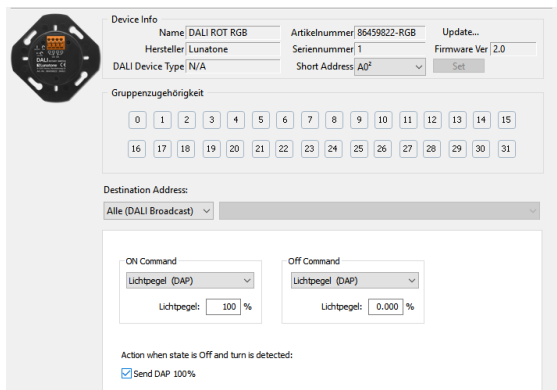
DALI
Lunatone

Device Info

Name DALI ROT RGB
Artikelnummer 86459822-RGB
Update...
Hersteller Lunatone
Seriennummer 1
Firmware Ver 2.0
DALI Device Type N/A
Short Address A0²
Set

Gruppenzugehörigkeit

0 1 2 3 4 5 6 7 8 9 10 11 12 13 14 15
16 17 18 19 20 21 22 23 24 25 26 27 28 29 30 31

Destination Address:
Alle (DALI Broadcast)

ON Command
Lichtpegel (DAP)
Lichtpegel: 100 %

Off Command
Lichtpegel (DAP)
Lichtpegel: 0.000 %

Action when state is Off and turn is detected:
Send DAP 100%